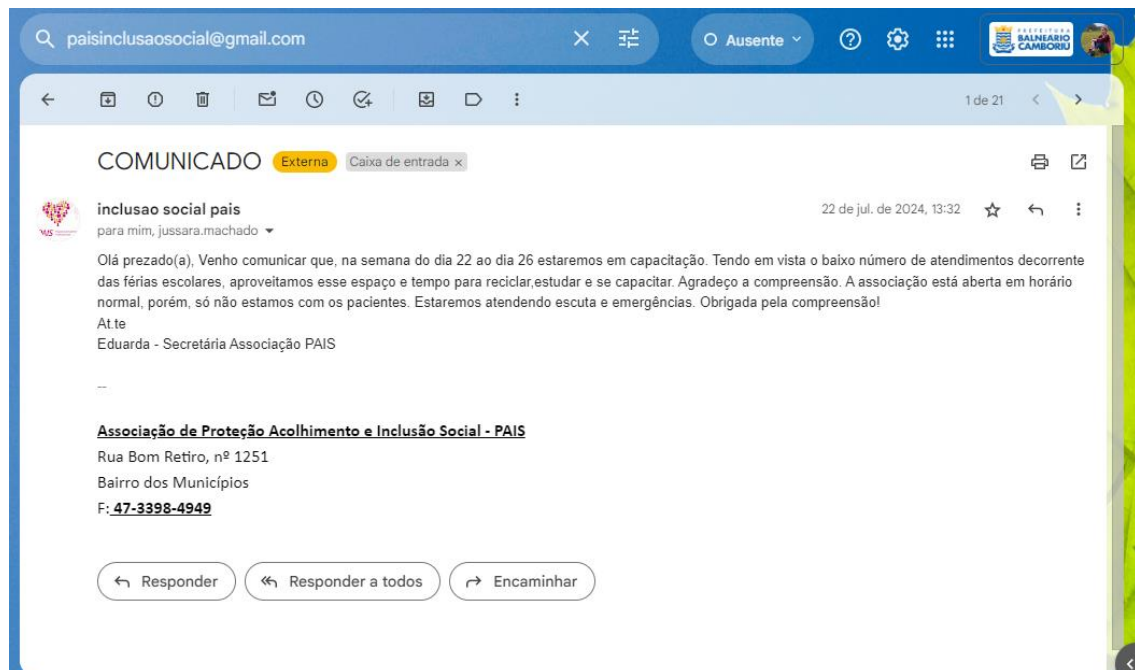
paisinclusaosocial@gmail.com

Ausente

PREFEITURA BALNEÁRIO CAMBORIÚ

1 de 21

COMUNICADO Externa Caixa de entrada ×

inclusao social pais
para mim, jussara.machado

22 de jul. de 2024, 13:32

Olá prezado(a), Venho comunicar que, na semana do dia 22 ao dia 26 estaremos em capacitação. Tendo em vista o baixo número de atendimentos decorrente das férias escolares, aproveitamos esse espaço e tempo para reciclar,estudar e se capacitar. Agradeço a compreensão. A associação está aberta em horário normal, porém, só não estamos com os pacientes. Estaremos atendendo escuta e emergências. Obrigada pela compreensão!
At.te
Eduarda - Secretária Associação PAIS

--

Associação de Proteção Acolhimento e Inclusão Social - PAIS
Rua Bom Retiro, nº 1251
Bairro dos Municípios
F: 47-3398-4949

Responder
Responder a todos
Encaminhar